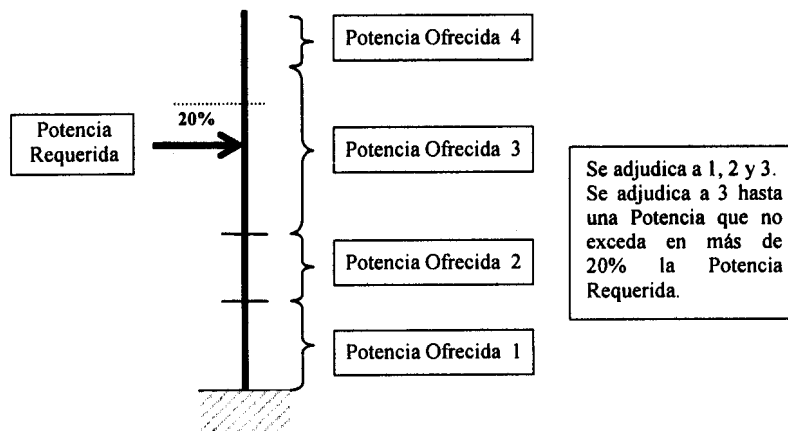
Potencia Ofrecida 4

Potencia Requerida

20%

Potencia Ofrecida 3

Potencia Ofrecida 2

Potencia Ofrecida 1

Se adjudica a 1, 2 y 3. Se adjudica a 3 hasta una Potencia que no exceda en más de 20% la Potencia Requerida.